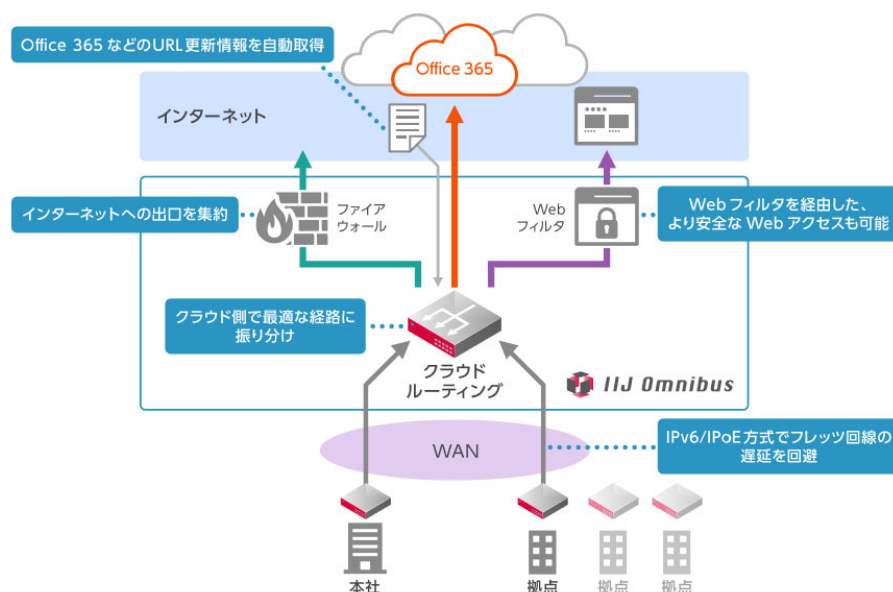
Office 365 などのURL更新情報を自動取得

Office 365

インターネット

インターネットへの出口を集約

ファイア
ウォール

Web
フィルタ

Webフィルタを経由した、
より安全なWebアクセスも可能

クラウド側で最適な経路に
振り分け

クラウド
ルーティング

IIJ Omnibus

WAN

IPv6/IPoE方式でフレッツ回線の
遅延を回避

本社

拠点

拠点

拠点